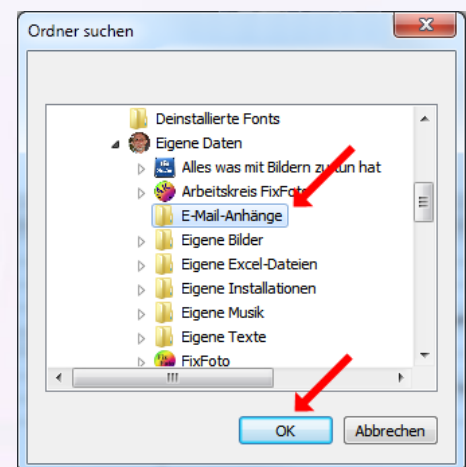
Ordner suchen

Deinstallierte Fonts
Eigene Daten
Alles was mit Bildern zu tun hat
Arbeitskreis FixFoto
E-Mail-Anhänge
Eigene Bilder
Eigene Excel-Dateien
Eigene Installationen
Eigene Musik
Eigene Texte
FixFoto

OK
Abbrechen